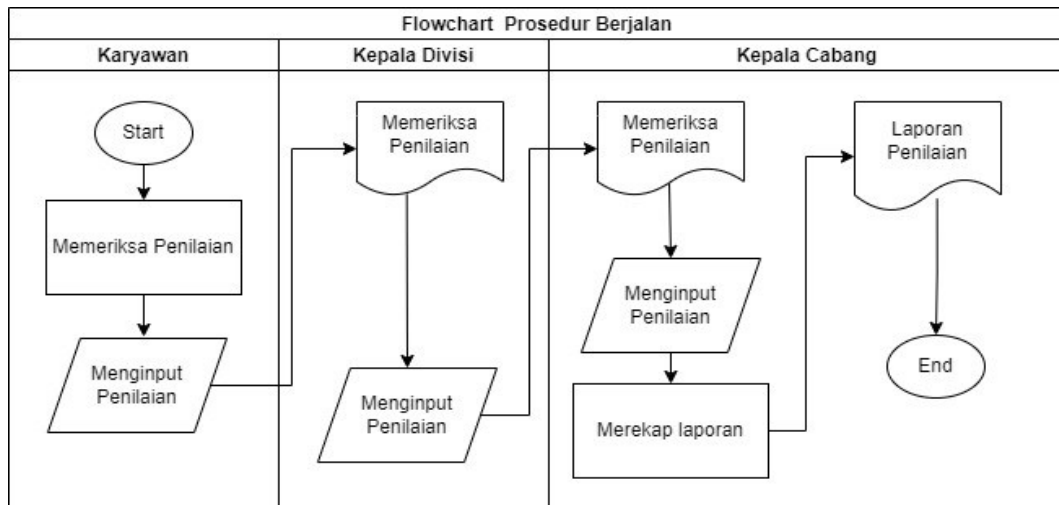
Flowchart Prosedur Berjalan

Karyawan

Start

Memeriksa Penilaian

Menginput Penilaian

Kepala Divisi

Memeriksa Penilaian

Menginput Penilaian

Kepala Cabang

Memeriksa Penilaian

Menginput Penilaian

Merekap laporan

Laporan Penilaian

End